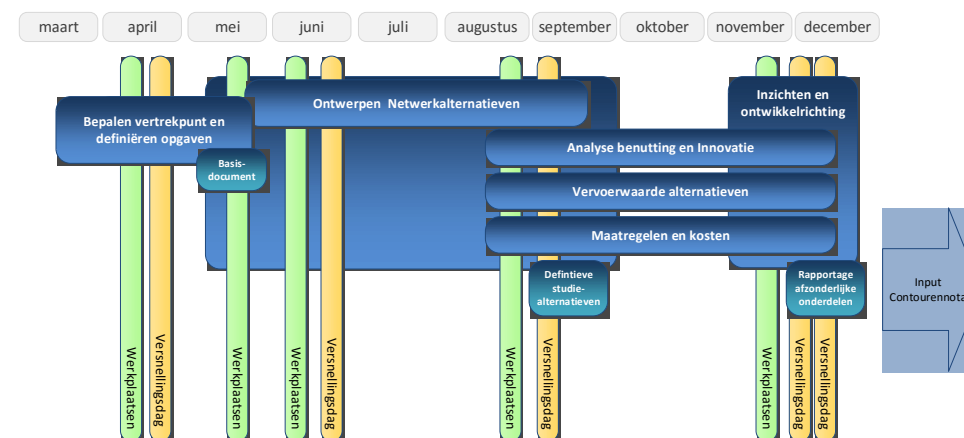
maart april mei juni juli augustus september oktober november december

Bepalen vertrekpunt en definiëren opgaven

Basis-document

Ontwerpen Netwerkalternatieven

Inzichten en ontwikkelrichting

Analyse benutting en Innovatie

Vervoerwaarde alternatieven

Maatregelen en kosten

Definitieve studie-alternatieven

Rapportage afzonderlijke onderdelen

Input Contourennota

Werkplaatsen
Versnellingsdag
Werkplaatsen
Werkplaatsen
Versnellingsdag
Werkplaatsen
Versnellingsdag
Werkplaatsen
Versnellingsdag
Versnellingsdag